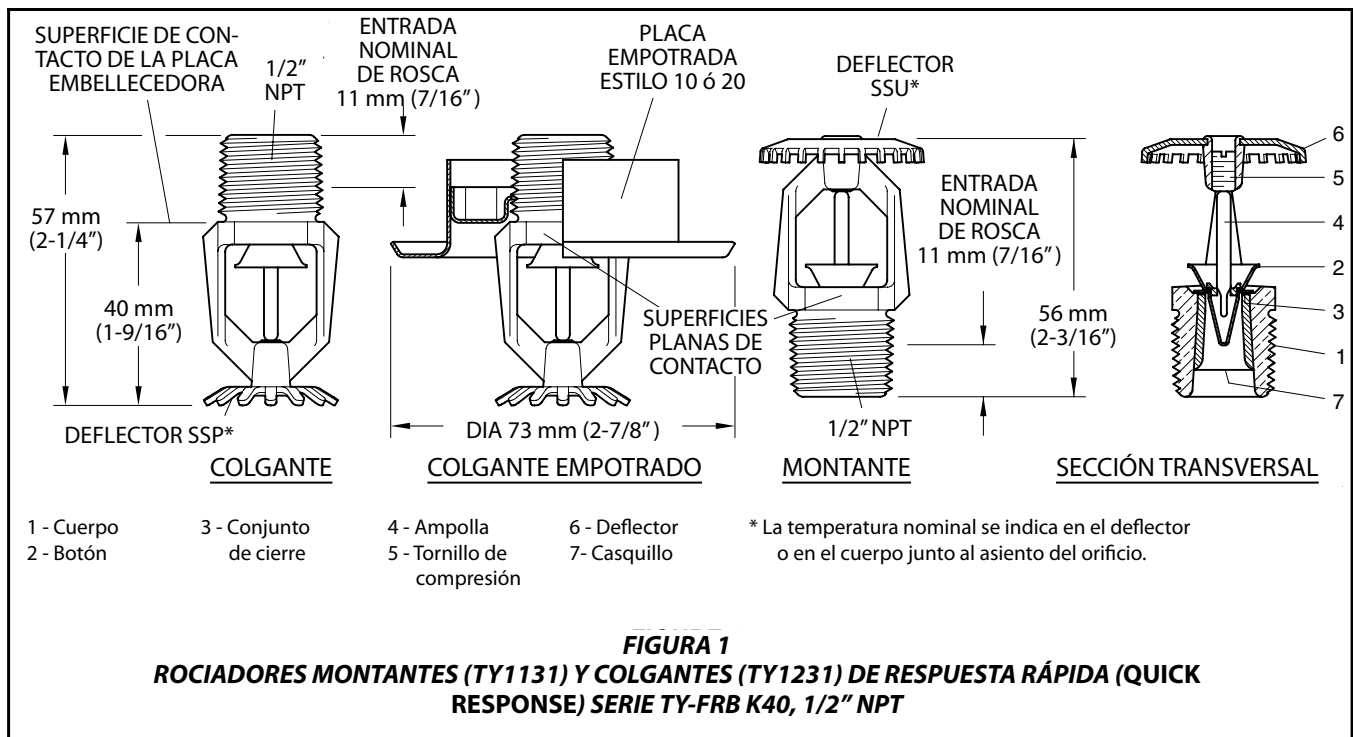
SUPERFICIE DE CONTACTO DE LA PLACA EMBELLECEDORA

1/2" NPT

ENTRADA NOMINAL DE ROSCA 11 mm (7/16")

PLACA EMPOTRADA ESTILO 10 ó 20

DEFLECTOR SSU*

57 mm (2-1/4")

40 mm (1-9/16")

SUPERFICIES PLANAS DE CONTACTO

ENTRADA NOMINAL DE ROSCA 11 mm (7/16")

56 mm (2-3/16")

1/2" NPT

6
5
4
2
3
1
7

DEFLECTOR SSP*

DIA 73 mm (2-7/8")

COLGANTE

COLGANTE EMPOTRADO

MONTANTE

SECCIÓN TRANSVERSAL

1 - Cuerpo
2 - Botón
3 - Conjunto de cierre
4 - Ampolla
5 - Tornillo de compresión
6 - Deflector
7- Casquillo
* La temperatura nominal se indica en el deflector o en el cuerpo junto al asiento del orificio.

FIGURA 1
ROCIADORES MONTANTES (TY1131) Y COLGANTES (TY1231) DE RESPUESTA RÁPIDA (QUICK RESPONSE) SERIE TY-FRB K40, 1/2" NPT